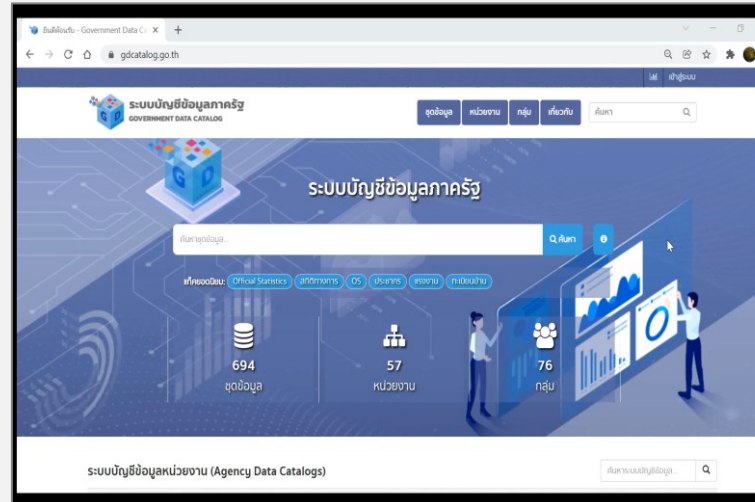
ยินดีต้อนรับ - Government Data Ca ×
+
gdcatalog.go.th
เข้าสู่ระบบ
ระบบบัญชีข้อมูลภาครัฐ
GOVERNMENT DATA CATALOG
ชุดข้อมูล
หน่วยงาน
กลุ่ม
เกี่ยวกับ
ค้นหา
ระบบบัญชีข้อมูลภาครัฐ
ค้นหาชุดข้อมูล...
ค้นหา
แท็คยอดนิยม:
Official Statistics
สถิติทางการ
OS
ประชากร
แรงงาน
ทะเบียนบ้าน
694
ชุดข้อมูล
57
หน่วยงาน
76
กลุ่ม
ระบบบัญชีข้อมูลหน่วยงาน (Agency Data Catalogs)
ค้นหาระบบบัญชีข้อมูล...